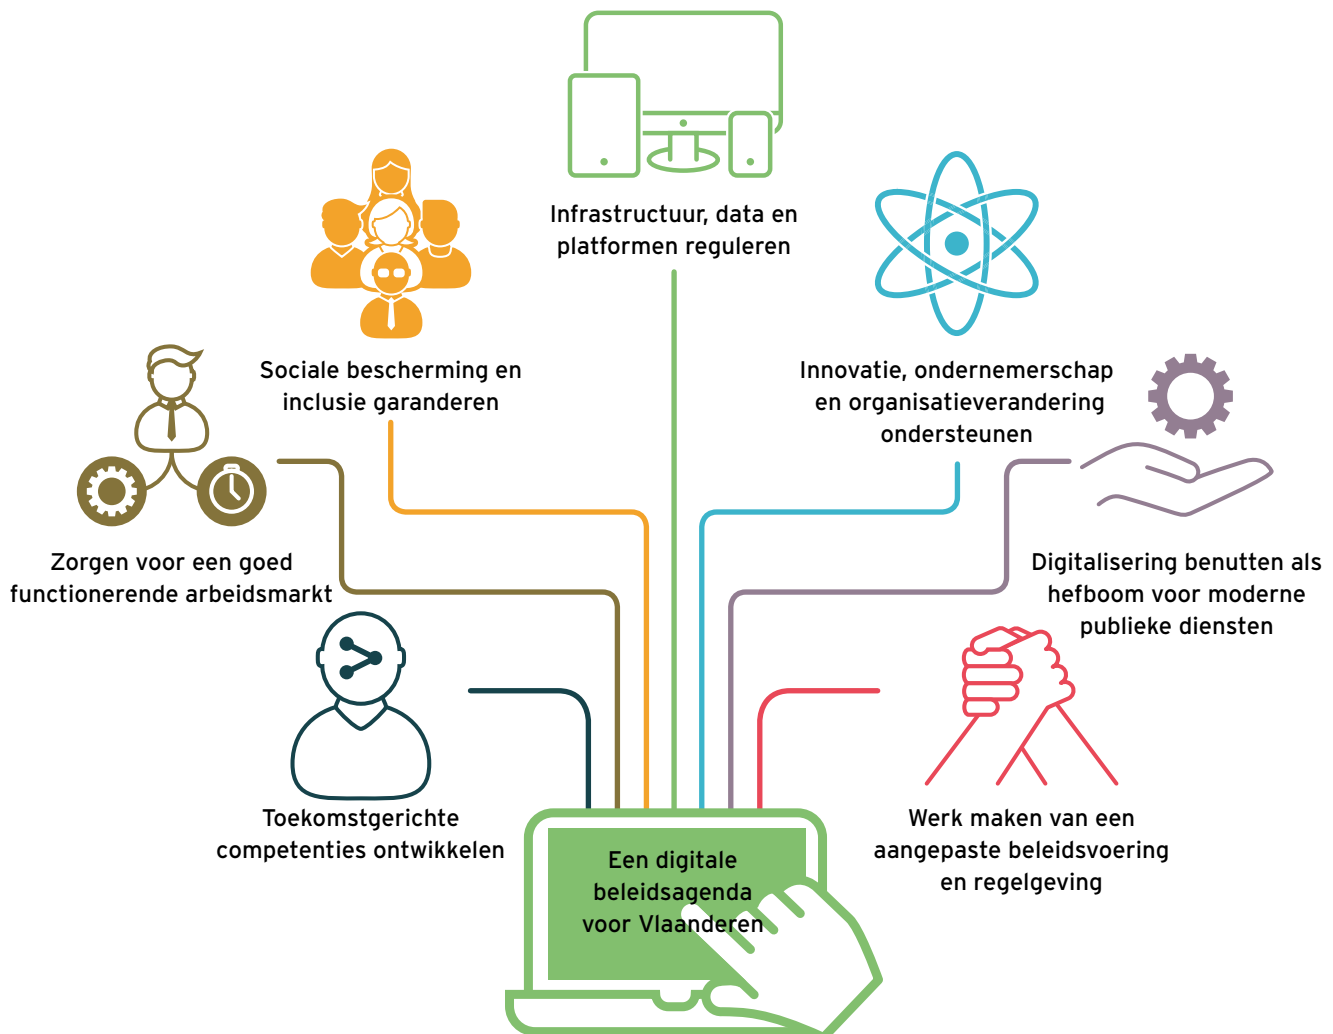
Infrastructuur, data en platformen reguleren

Sociale bescherming en inclusie garanderen

Innovatie, ondernemerschap en organisatieverandering ondersteunen

Zorgen voor een goed functionerende arbeidsmarkt

Digitalisering benutten als hefboom voor moderne publieke diensten

Toekomstgerichte competenties ontwikkelen

Werk maken van een aangepaste beleidsvoering en regelgeving

Een digitale beleidsagenda voor Vlaanderen